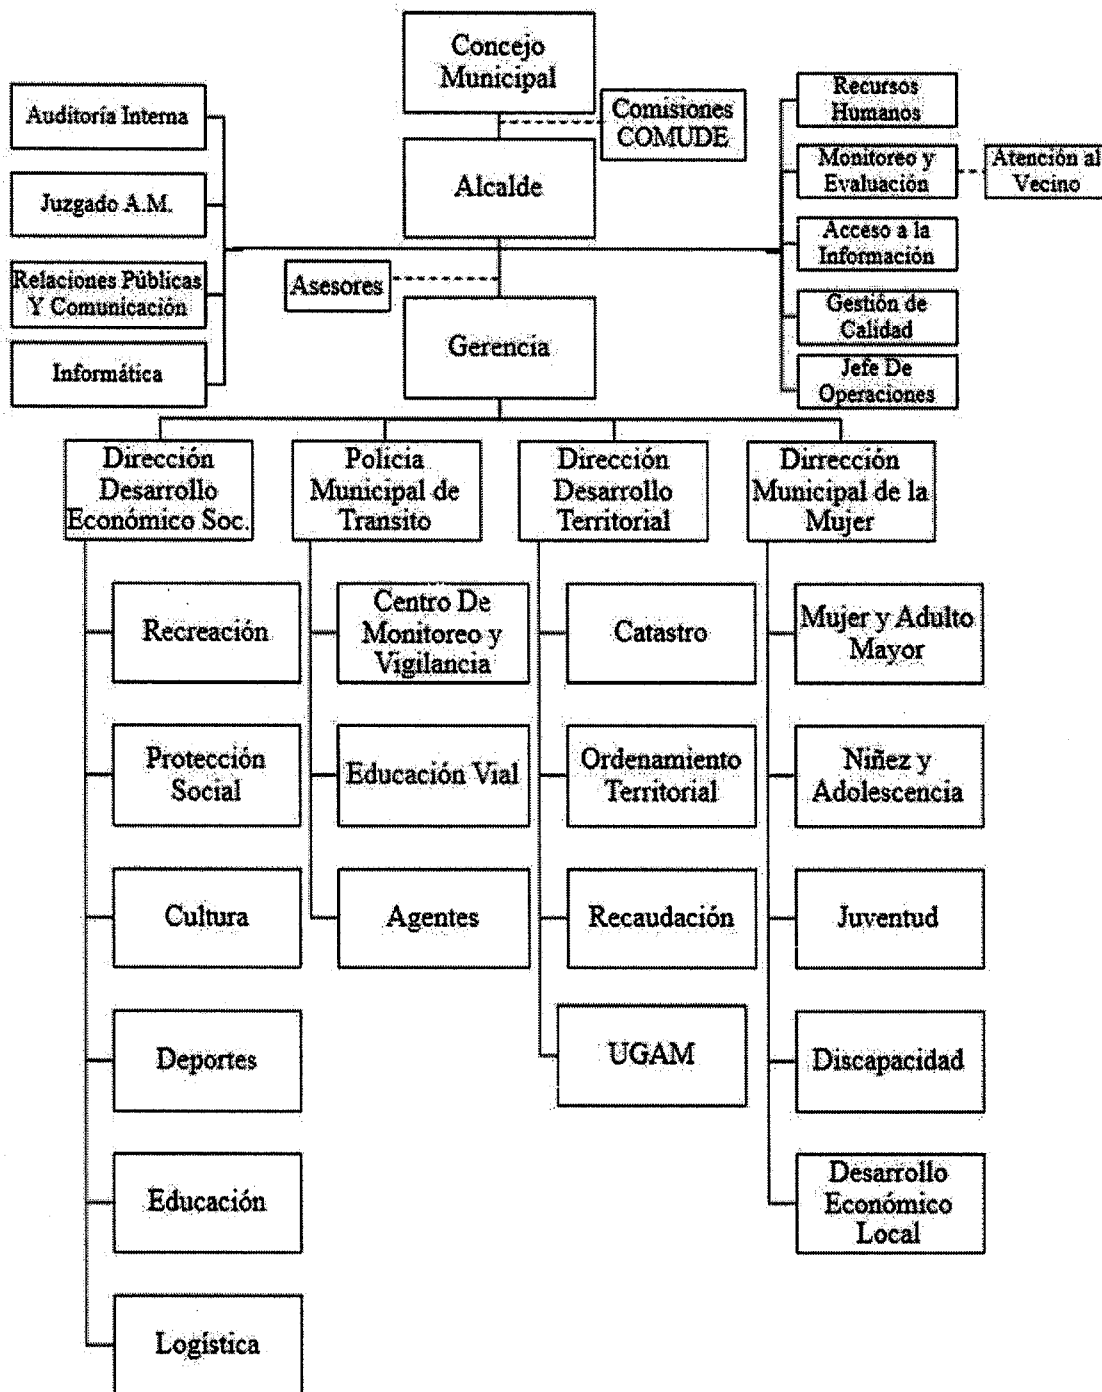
Concejo Municipal

Comisiones COMUDE

Alcalde

Auditoría Interna

Juzgado A.M.

Relaciones Públicas Y Comunicación

Informática

Recursos Humanos

Monitoreo y Evaluación

Atención al Vecino

Acceso a la Información

Gestión de Calidad

Jefe De Operaciones

Asesores

Gerencia

Dirección Desarrollo Económico Soc.

Recreación

Protección Social

Cultura

Deportes

Educación

Logística

Policía Municipal de Transito

Centro De Monitoreo y Vigilancia

Educación Vial

Agentes

Dirección Desarrollo Territorial

Catastro

Ordenamiento Territorial

Recaudación

UGAM

Dirrección Municipal de la Mujer

Mujer y Adulto Mayor

Niñez y Adolescencia

Juventud

Discapacidad

Desarrollo Económico Local